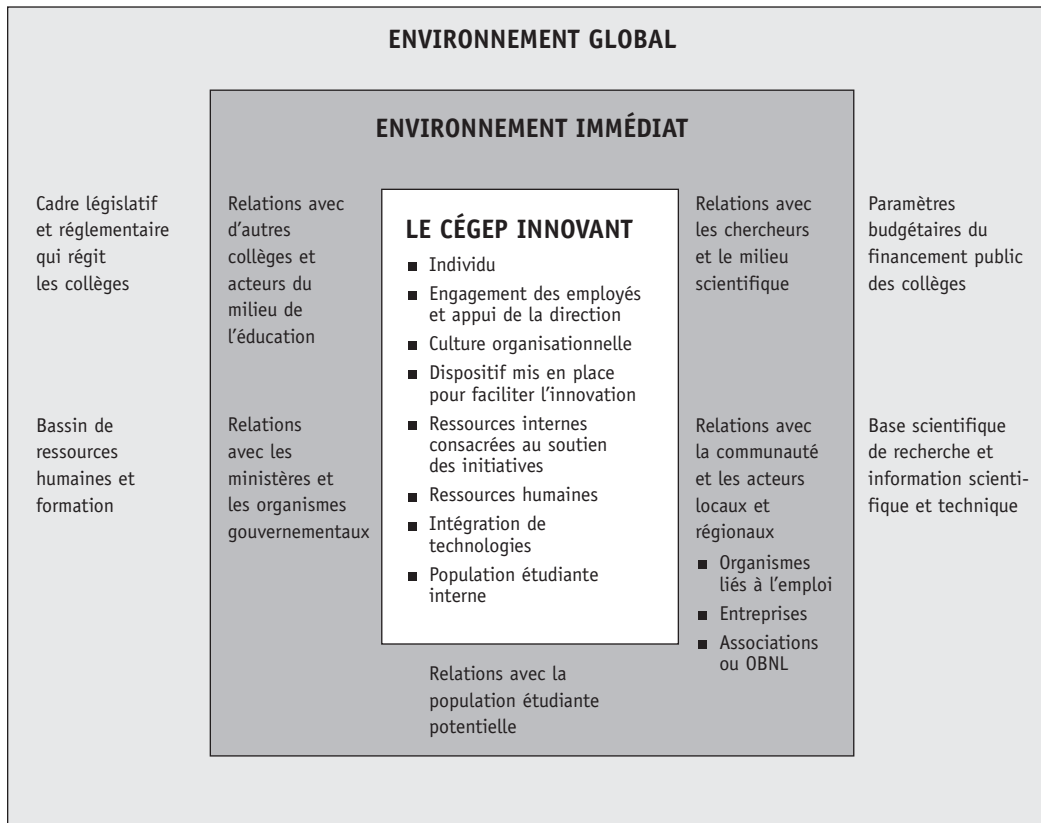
ENVIRONNEMENT GLOBAL

ENVIRONNEMENT IMMÉDIAT

Cadre législatif et réglementaire qui régit les collèges

Relations avec d'autres collèges et acteurs du milieu de l'éducation

LE CÉGEP INNOVANT

- Individu
- Engagement des employés et appui de la direction
- Culture organisationnelle
- Dispositif mis en place pour faciliter l'innovation
- Ressources internes consacrées au soutien des initiatives
- Ressources humaines
- Intégration de technologies
- Population étudiante interne

Relations avec les chercheurs et le milieu scientifique

Paramètres budgétaires du financement public des collèges

Bassin de ressources humaines et formation

Relations avec les ministères et les organismes gouvernementaux

Relations avec la communauté et les acteurs locaux et régionaux

- Organismes liés à l'emploi
- Entreprises
- Associations ou OBNL

Base scientifique de recherche et information scientifique et technique

Relations avec la population étudiante potentielle